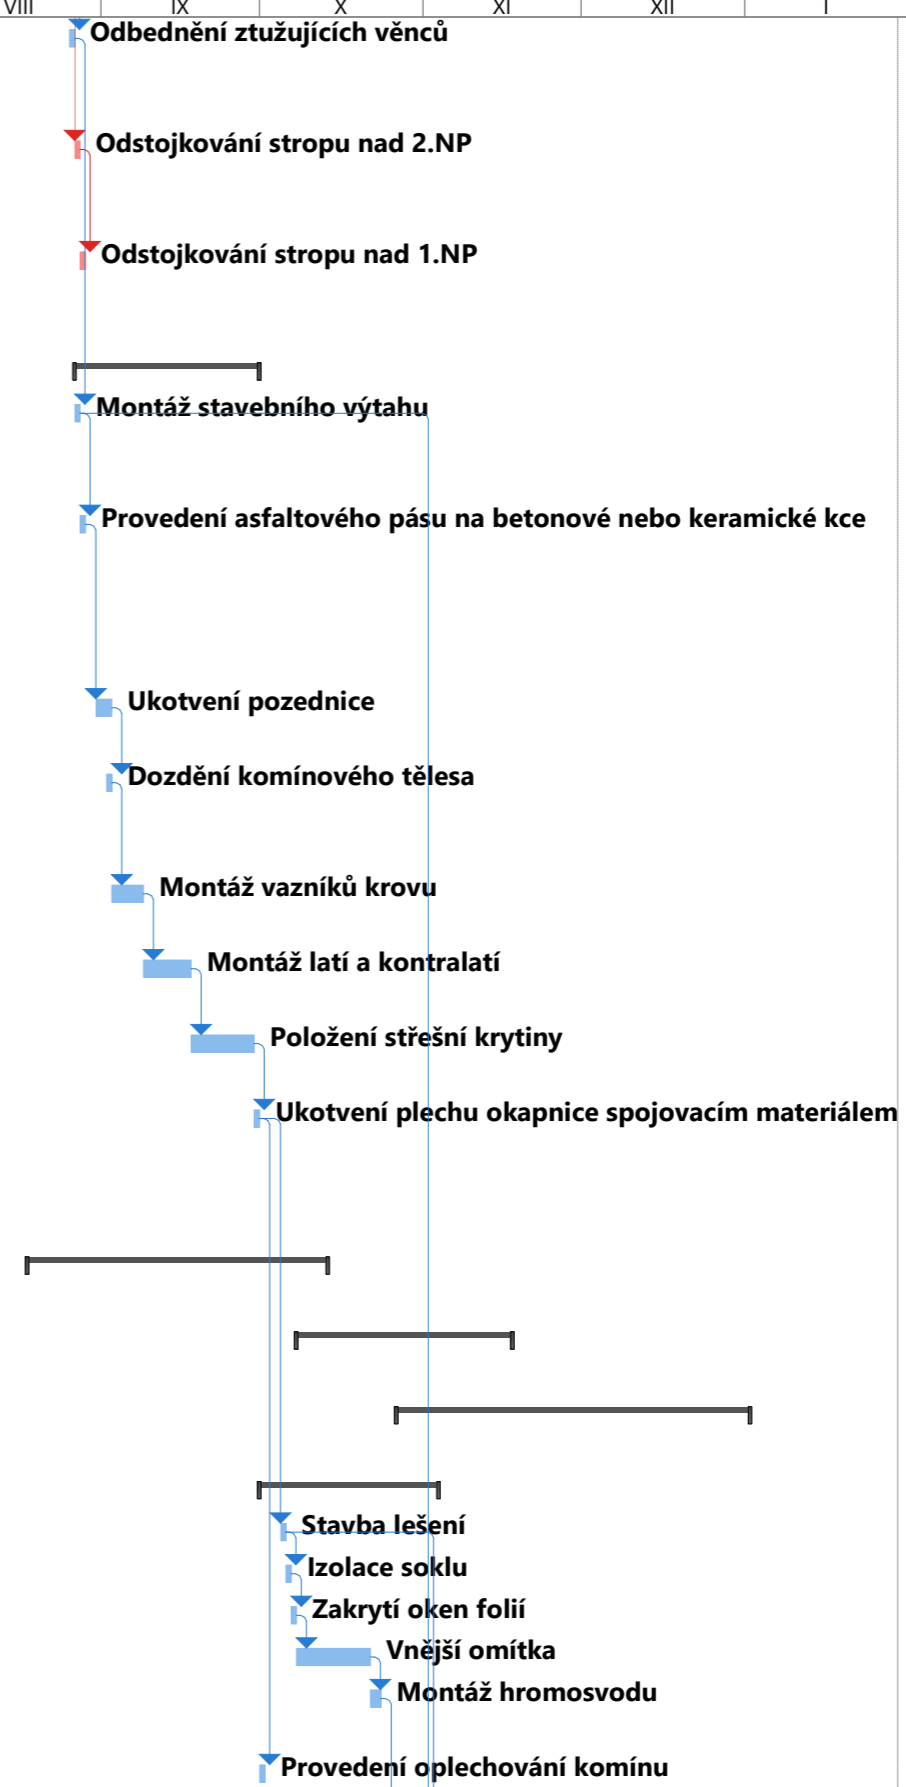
VIII | IX | X | XI | XII | I

Odbednění ztužujících věnců

Odstojkování stropu nad 2.NP

Odstojkování stropu nad 1.NP

Montáž stavebního výtahu

Provedení asfaltového pásu na betonové nebo keramické kce

Ukotvení pozednice

Dozdění komínového tělesa

Montáž vazníků krovu

Montáž latí a kontralatí

Položení střešní krytiny

Ukotvení plechu okapnice spojovacím materiálem

Stavba lešení

Izolace soklu

Zakrytí oken folií

Vnější omítka

Montáž hromosvodu

Provedení oplechování komínu